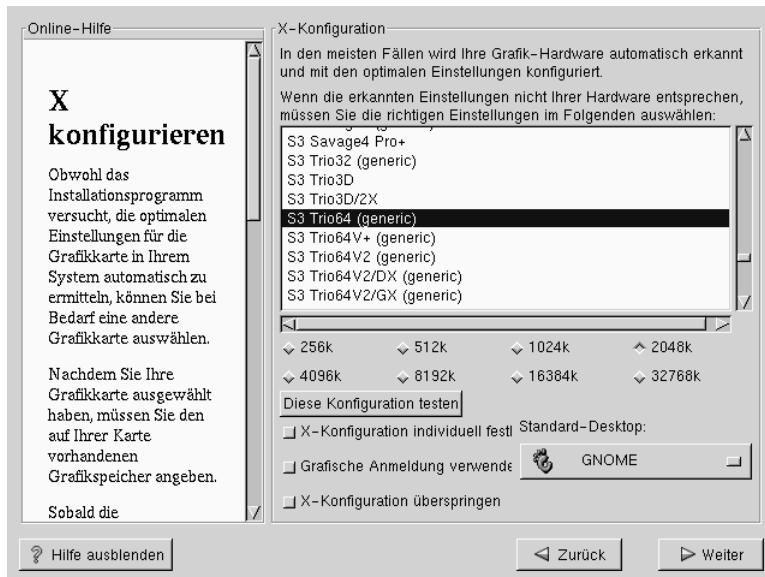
Online-Hilfe

X konfigurieren

Obwohl das Installationsprogramm versucht, die optimalen Einstellungen für die Grafikkarte in Ihrem System automatisch zu ermitteln, können Sie bei Bedarf eine andere Grafikkarte auswählen.

Nachdem Sie Ihre Grafikkarte ausgewählt haben, müssen Sie den auf Ihrer Karte vorhandenen Grafikspeicher angeben.

Sobald die

X-Konfiguration

In den meisten Fällen wird Ihre Grafik-Hardware automatisch erkannt und mit den optimalen Einstellungen konfiguriert.

Wenn die erkannten Einstellungen nicht Ihrer Hardware entsprechen, müssen Sie die richtigen Einstellungen im Folgenden auswählen:

S3 Savage4 Pro+
S3 Trio32 (generic)
S3 Trio3D
S3 Trio3D/2X
S3 Trio64 (generic)
S3 Trio64V+ (generic)
S3 Trio64V2 (generic)
S3 Trio64V2/DX (generic)
S3 Trio64V2/GX (generic)

256k
512k
1024k
2048k
4096k
8192k
16384k
32768k

Diese Konfiguration testen

X-Konfiguration individuell festl

Grafische Anmeldung verwende

X-Konfiguration überspringen

Standard-Desktop:

GNOME

Hilfe ausblenden

Zurück

Weiter